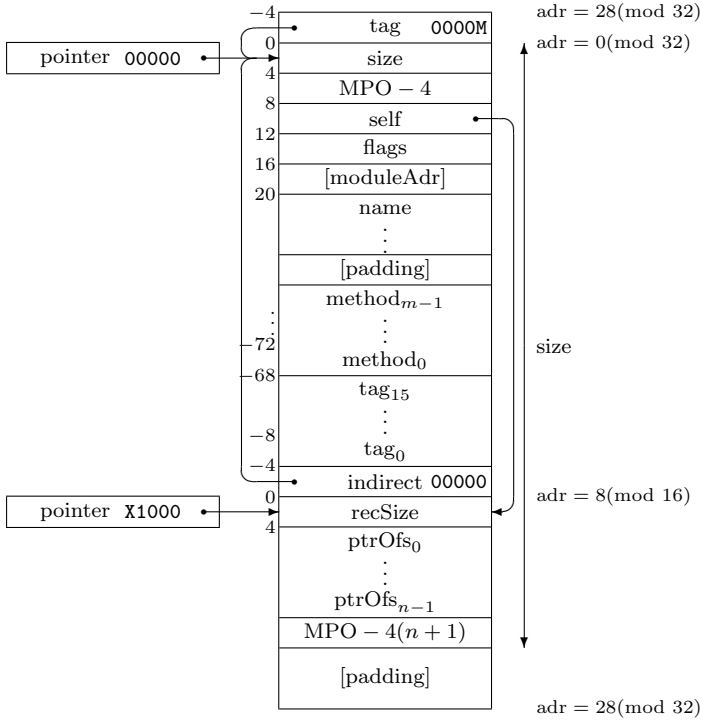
−4
tag 0000M
adr = 28(mod 32)
pointer 00000
0
size
adr = 0(mod 32)
4
MPO − 4
8
self
12
flags
16
[moduleAdr]
20
name
⋮
[padding]
method$_{m-1}$
⋮
⋮
−72
method$_0$
size
−68
tag$_{15}$
⋮
−8
tag$_0$
−4
indirect 00000
pointer X1000
0
recSize
adr = 8(mod 16)
4
ptrOfs$_0$
⋮
ptrOfs$_{n-1}$
MPO − 4(n + 1)
[padding]
adr = 28(mod 32)